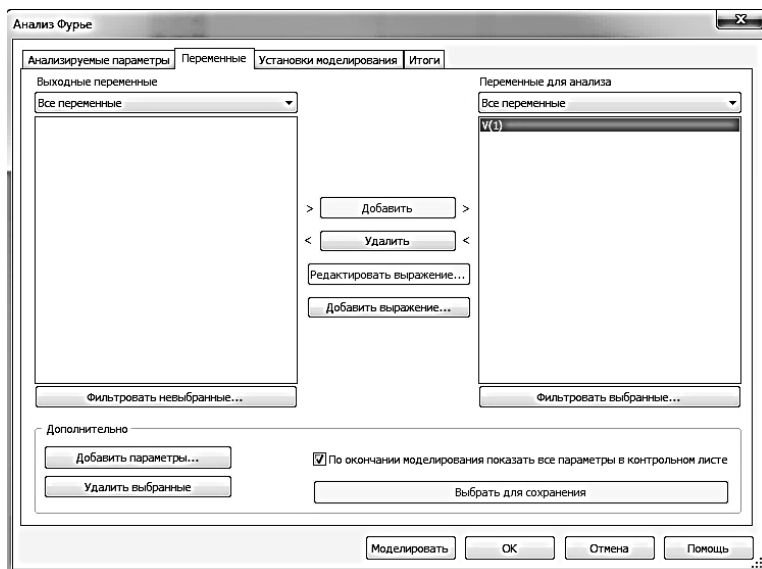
Анализ Фурье

Анализируемые параметры | Переменные | Установки моделирования | Итоги

Выходные переменные
Все переменные

Переменные для анализа
Все переменные
V(1)

> Добавить >
< Удалить <
Редактировать выражение...
Добавить выражение...

Фильтровать невыбранные...
Фильтровать выбранные...

Дополнительно
Добавить параметры...
Удалить выбранные
По окончании моделирования показать все параметры в контрольном листе
Выбрать для сохранения

Моделировать
OK
Отмена
Помощь